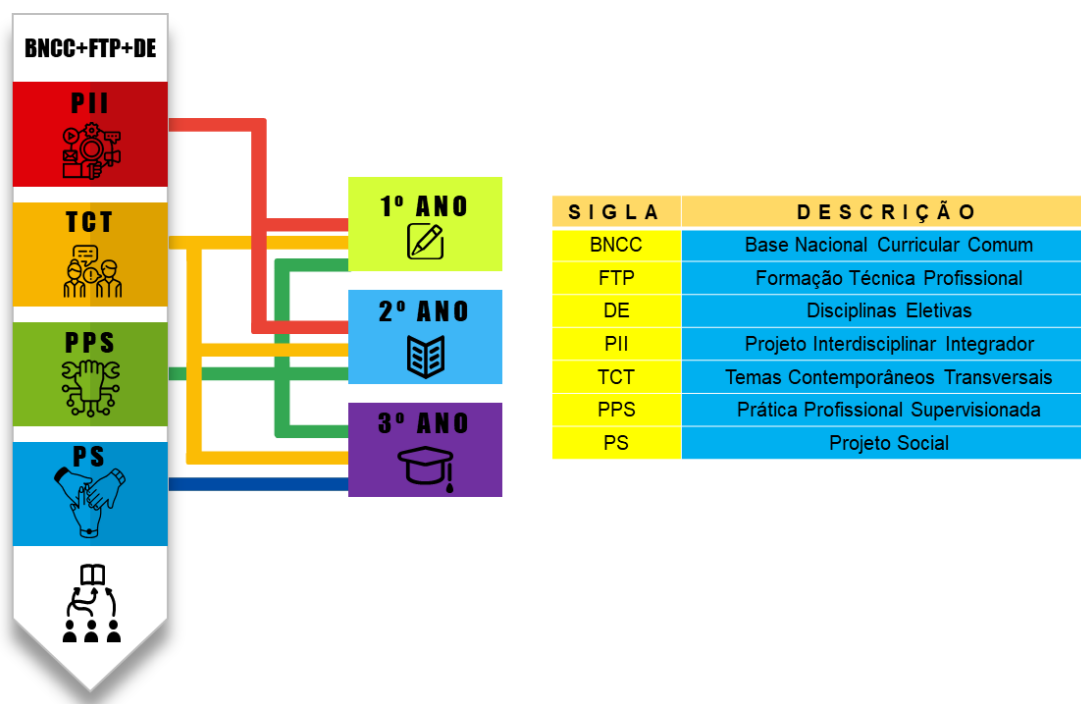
BNCC+FTP+DE

PII

TCT

PPS

PS

1º ANO

2º ANO

3º ANO

| SIGLA | DESCRIÇÃO |
|---|---|
| BNCC | Base Nacional Curricular Comum |
| FTP | Formação Técnica Profissional |
| DE | Disciplinas Eletivas |
| PII | Projeto Interdisciplinar Integrador |
| TCT | Temas Contemporâneos Transversais |
| PPS | Prática Profissional Supervisionada |
| PS | Projeto Social |